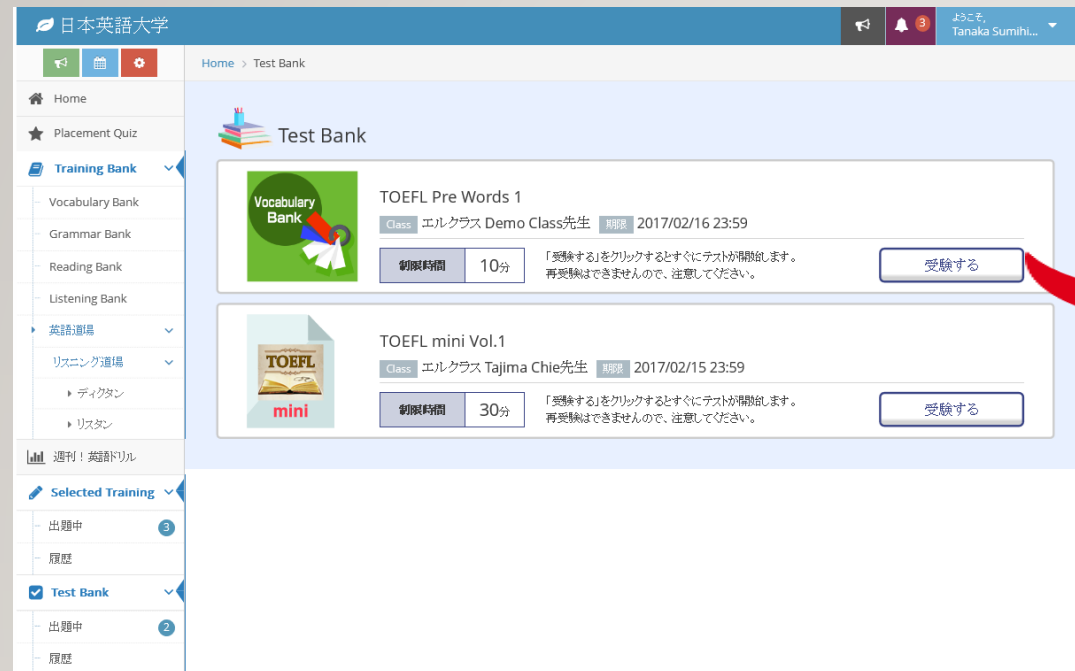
日本英語大学

3

ようこそ,
Tanaka Sumihi...

Home
Placement Quiz
Training Bank
Vocabulary Bank
Grammar Bank
Reading Bank
Listening Bank
英語道場
リスニング道場
ディクタン
リスタン
週刊！英語ドリル
Selected Training
出題中 3
履歴
Test Bank
出題中 2
履歴

Home > Test Bank

Test Bank

Vocabulary Bank

TOEFL Pre Words 1
Class エルクラス Demo Class先生 期限 2017/02/16 23:59
制限時間 10分
「受験する」をクリックするとすぐにテストが開始します。
再受験はできませんので、注意してください。
受験する

TOEFL mini

TOEFL mini Vol.1
Class エルクラス Tajima Chie先生 期限 2017/02/15 23:59
制限時間 30分
「受験する」をクリックするとすぐにテストが開始します。
再受験はできませんので、注意してください。
受験する